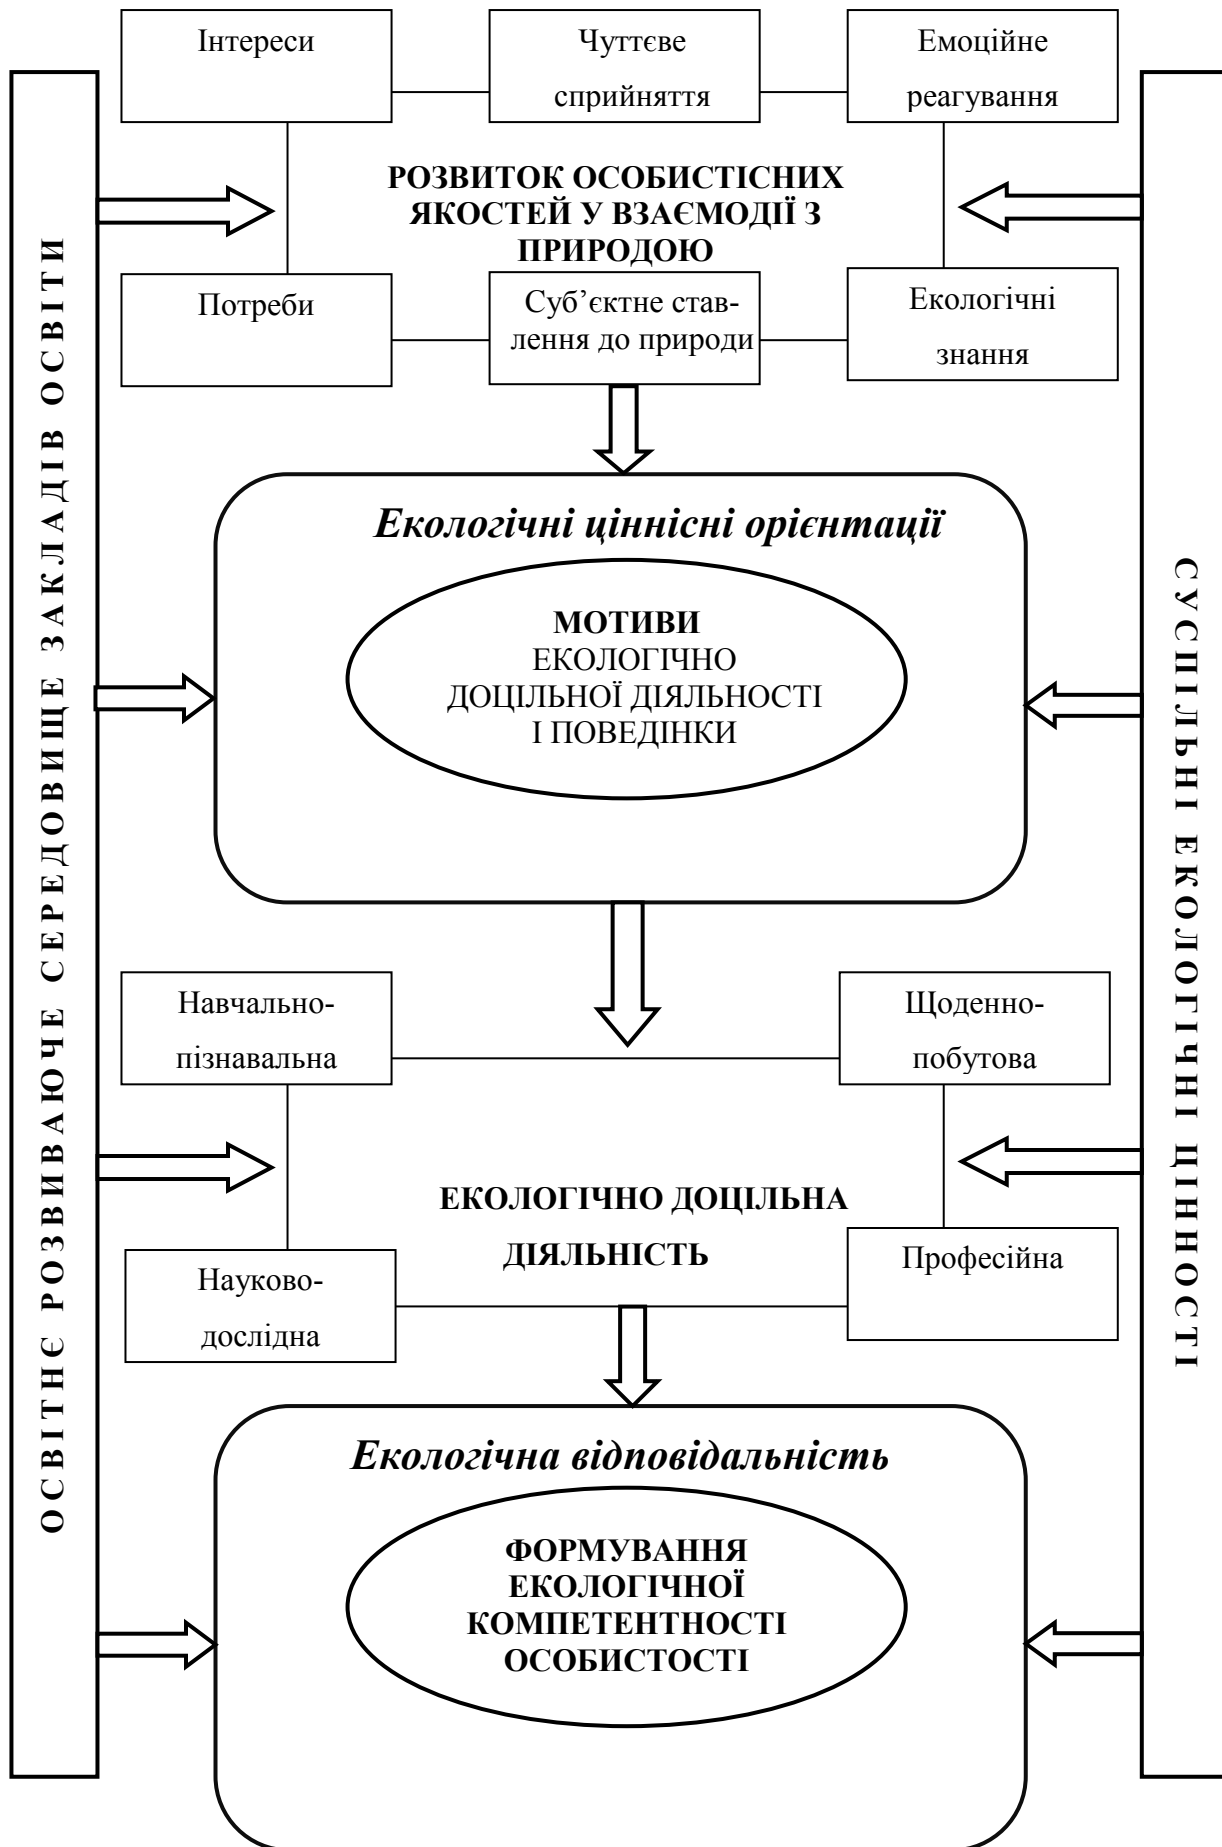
ОСВІТНЄ РОЗВИВАЮЧЕ СЕРЕДОВИЩЕ ЗАКЛАДІВ ОСВІТИ

Інтереси

Чуттєве сприйняття

Емоційне реагування

РОЗВИТОК ОСОБИСТІСНИХ ЯКОСТЕЙ У ВЗАЄМОДІЇ З ПРИРОДОЮ

Потреби

Суб'єктне ставлення до природи

Екологічні знання

*Екологічні ціннісні орієнтації*

МОТИВИ ЕКОЛОГІЧНО ДОЦІЛЬНОЇ ДІЯЛЬНОСТІ І ПОВЕДІНКИ

Навчально-пізнавальна

Щоденно-побутова

ЕКОЛОГІЧНО ДОЦІЛЬНА ДІЯЛЬНІСТЬ

Науково-дослідна

Професійна

*Екологічна відповідальність*

ФОРМУВАННЯ ЕКОЛОГІЧНОЇ КОМПЕТЕНТНОСТІ ОСОБИСТОСТІ

СУСПІЛЬНІ ЕКОЛОГІЧНІ ЦІННОСТІ